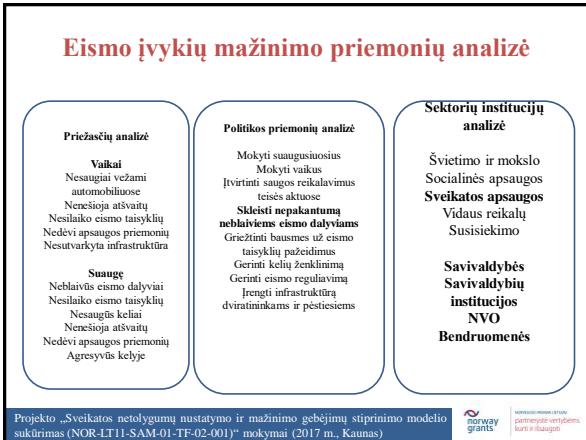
Eismo įvykių mažinimo priemonių analizė

Priežasčių analizė

Vaikai
Nesaugiai vežami automobiliuose
Nenešioja atšvaitų
Nesilaiko eismo taisyklių
Nedėvi apsaugos priemonių
Nesutvarkyta infrastruktūra

Suaugę
Neblaivūs eismo dalyviai
Nesilaiko eismo taisyklių
Nesaugūs keliai
Nenešioja atšvaitų
Nedėvi apsaugos priemonių
Agresyvūs kelyje

Politikos priemonių analizė

Mokyti suaugusiuosius
Mokyti vaikus
Įtvirtinti saugos reikalavimus teisės aktuose
Skleisti nepakantumą neblaiviems eismo dalyviams
Griežtinti bausmes už eismo taisyklių pažeidimus
Gerinti kelių ženklinimą
Gerinti eismo reguliavimą
Įrengti infrastruktūrą dviratininkams ir pėstiesiems

Sektorių institucijų analizė

Švietimo ir mokslo
Socialinės apsaugos
Sveikatos apsaugos
Vidaus reikalų
Susisiekimo

Savivaldybės
Savivaldybių institucijos
NVO
Bendruomenės

Projekto „Sveikatos netolygumų nustatymo ir mažinimo gebėjimų stiprinimo modelio sukūrimas (NOR-LT11-SAM-01-TF-02-001)“ mokymai (2017 m., Kaunas)

norway grants

NORVEGIJOS FINANSINIS MECHANIZMAS
partnerystė vertybėms, kurių ir išsaugoti